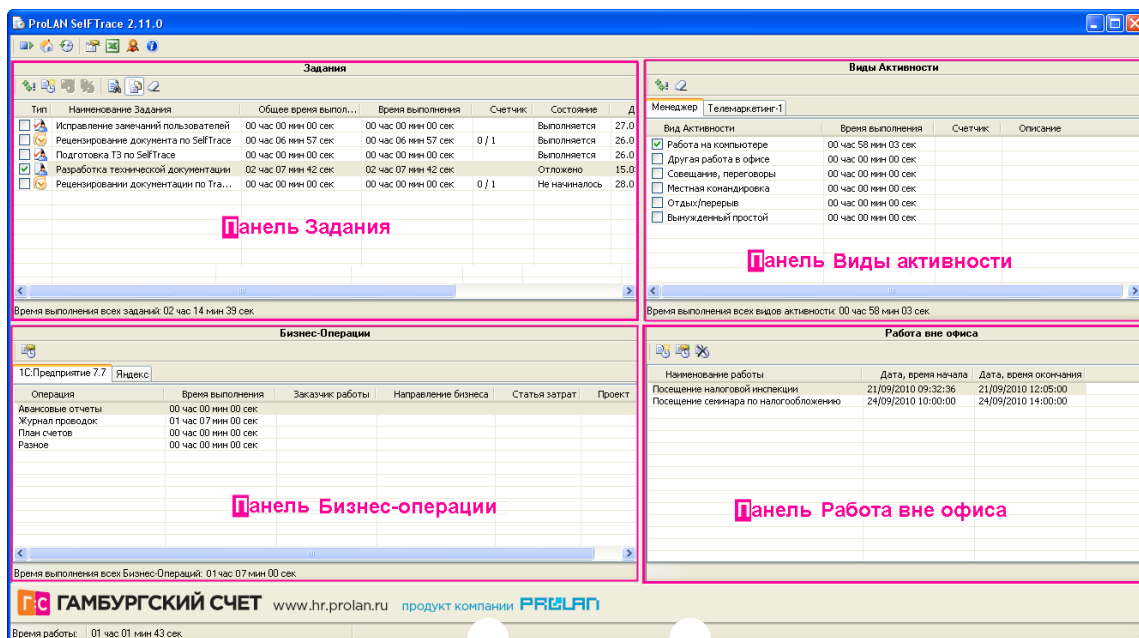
ProLAN SelfTrace 2.11.0

Задания

| Тип | Наименование Задания | Общее время выпол... | Время выполнения | Счетчик | Состояние | Д |
|---|---|---|---|---|---|---|
| | Исправление замечаний пользователей | 00 час 00 мин 00 сек | 00 час 00 мин 00 сек | | Выполняется | 27.0 |
| | Рецензирование документа по SelfTrace | 00 час 06 мин 57 сек | 00 час 06 мин 57 сек | 0 / 1 | Выполняется | 26.0 |
| | Подготовка ТЗ по SelfTrace | 00 час 00 мин 00 сек | 00 час 00 мин 00 сек | | Выполняется | 26.0 |
| | Разработка технической документации | 02 час 07 мин 42 сек | 02 час 07 мин 42 сек | | Отложено | 15.0 |
| | Рецензировании документации по Трак... | 00 час 00 мин 00 сек | 00 час 00 мин 00 сек | 0 / 1 | Не начиналось | 28.0 |

Панель Задания

Время выполнения всех заданий: 02 час 14 мин 39 сек

Виды Активности

Менеджер | Телемаркетинг-1

| Вид Активности | Время выполнения | Счетчик | Описание |
|---|---|---|---|
| Работа на компьютере | 00 час 58 мин 03 сек | | |
| Другая работа в офисе | 00 час 00 мин 00 сек | | |
| Совещание, переговоры | 00 час 00 мин 00 сек | | |
| Местная командировка | 00 час 00 мин 00 сек | | |
| Отдых/перерыв | 00 час 00 мин 00 сек | | |
| Вынужденный простой | 00 час 00 мин 00 сек | | |

Панель Виды активности

Время выполнения всех видов активности: 00 час 58 мин 03 сек

Бизнес-Операции

1С:Предприятие 7.7 | Яндекс

| Операция | Время выполнения | Заказчик работы | Направление бизнеса | Статья затрат | Проект |
|---|---|---|---|---|---|
| Авансовые отчеты | 00 час 00 мин 00 сек | | | | |
| Журнал проводок | 01 час 07 мин 00 сек | | | | |
| План счетов | 00 час 00 мин 00 сек | | | | |
| Разное | 00 час 00 мин 00 сек | | | | |

Панель Бизнес-операции

Время выполнения всех Бизнес-Операций: 01 час 07 мин 00 сек

Работа вне офиса

| Наименование работы | Дата, время начала | Дата, время окончания |
|---|---|---|
| Посещение налоговой инспекции | 21/09/2010 09:32:36 | 21/09/2010 12:05:00 |
| Посещение семинара по налогообложению | 24/09/2010 10:00:00 | 24/09/2010 14:00:00 |

Панель Работа вне офиса

ГС ГАМБУРГСКИЙ СЧЕТ www.hr.prolan.ru продукт компании PROLAN

Время работы: 01 час 01 мин 43 сек